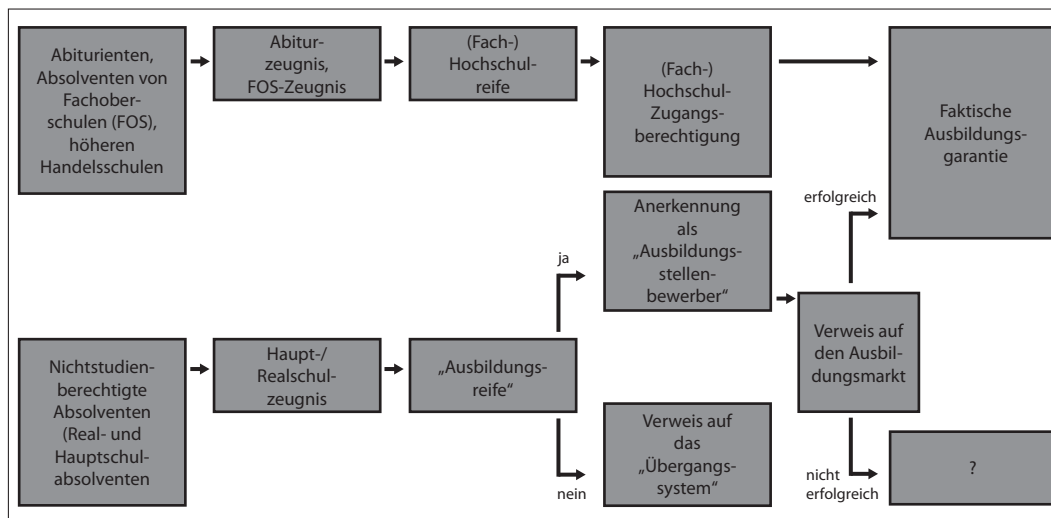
Abiturienten, Absolventen von Fachoberschulen (FOS), höheren Handelsschulen

Abiturzeugnis, FOS-Zeugnis

(Fach-) Hochschulreife

(Fach-) Hochschul-Zugangsberechtigung

Faktische Ausbildungsgarantie

erfolgreich

Anerkennung als „Ausbildungsstellenbewerber"

ja

Verweis auf den Ausbildungsmarkt

Nichtstudienberechtigte Absolventen (Real- und Hauptschulabsolventen

Haupt-/ Realschulzeugnis

„Ausbildungsreife"

Verweis auf das „Übergangssystem"

nein

nicht erfolgreich

?